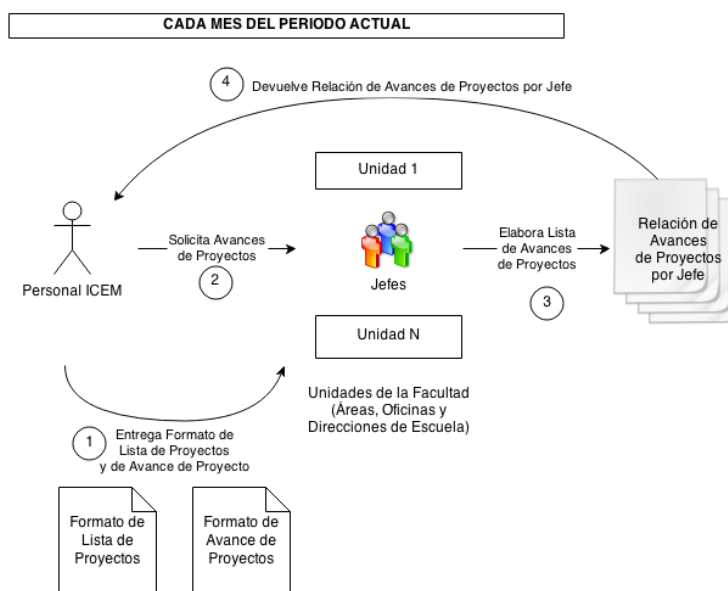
CADA MES DEL PERIODO ACTUAL

4 Devuelve Relación de Avances de Proyectos por Jefe

Unidad 1

Personal ICEM

Solicita Avances de Proyectos

2

Jefes

Elabora Lista de Avances de Proyectos

3

Relación de Avances de Proyectos por Jefe

Unidad N

Unidades de la Facultad (Áreas, Oficinas y Direcciones de Escuela)

1 Entrega Formato de Lista de Proyectos y de Avance de Proyecto

Formato de Lista de Proyectos

Formato de Avance de Proyectos